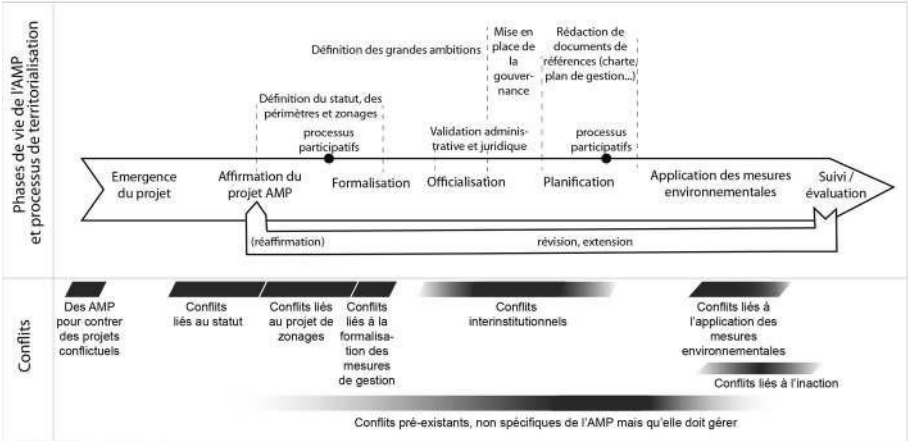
Phases de vie de l'AMP et processus de territorialisation

Définition des grandes ambitions

Mise en place de la gouvernance

Rédaction de documents de références (charte, plan de gestion...)

Définition du statut, des périmètres et zonages

processus participatifs

Validation administrative et juridique

processus participatifs

Emergence du projet

Affirmation du projet AMP

Formalisation

Officialisation

Planification

Application des mesures environnementales

Suivi / évaluation

(réaffirmation)

révision, extension

Conflits

Des AMP pour contrer des projets conflictuels

Conflits liés au statut

Conflits liés au projet de zonages

Conflits liés à la formalisation des mesures de gestion

Conflits interinstitutionnels

Conflits liés à l'application des mesures environnementales

Conflits liés à l'inaction

Conflits pré-existants, non spécifiques de l'AMP mais qu'elle doit gérer